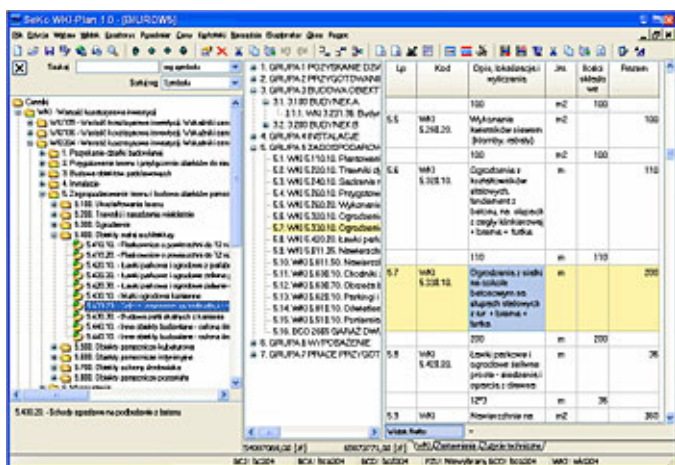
Sekoc WKI-Plan 1.0 - [BIUROWS]

Plik Edycja Widok Wstaw Tabela Narzędzia Pomoc

Szukaj: wg symbolu
Szukaj wg: Symbolu

Cenniki
WKI - Wskaźniki kosztorysowe inwestycji
1. Przygotowanie terenu budowy
2. Przygotowanie terenu i przyłączenie obiektów do sieci
3. Budowa obiektów podstawowych
4. Instalacje
5. Zagospodarowanie terenu i budowa obiektów pomocniczych
5.100. Urządzenia terenu
5.200. Trawniki i nasadzenia roślinne
5.300. Ogrodzenia
5.400. Obiekty małej architektury
5.410.10.
5.420.10.
5.420.20.
5.420.30.
5.420.40.
5.430.10.
5.430.20.
5.440.10.
5.500. Obiekty pomocnicze
5.600.
5.700.
5.800.

5.430.20. - Schody ogrodowe na podbudowie z betonu

1. GRUPA 1 POZYSKANIE DZIAŁKI
2. GRUPA 2 PRZYGOTOWANIE
3. GRUPA 3 BUDOWA OBIEKTÓW
3.1. 3.100 BUDYNEK A
3.1.1. WKI 3.221.36. Budynek
3.2. 3.200 BUDYNEK B
4. GRUPA 4 INSTALACJE
5. GRUPA 5 ZAGOSPODAROWANIE
5.1. WKI 5.110.10. Plantowanie
5.2. WKI 5.220.10. Trawniki
5.3. WKI 5.240.10. Sadzenie
5.4. WKI 5.250.10. Przygotowanie
5.5. WKI 5.268.20. Wykonanie
5.6. WKI 5.310.10. Ogrodzenie
5.7. WKI 5.330.10. Ogrodzenie
5.8. WKI 5.420.20. Ławki parkowe
5.9. WKI 5.511.35. Nawierzchnie
5.10. WKI 5.611.10. Nawierzchnie
5.11. WKI 5.630.10. Chodniki
5.12. WKI 5.630.70. Obrzeża
5.13. WKI 5.625.10. Parkingi
5.14. WKI 5.810.10. Odwodnienie
5.15. WKI 5.910.10. Pomieszczenie
5.16. BCO 2685 GARAŻ DWU
6. GRUPA 6 WYPOSAŻENIE
7. GRUPA 7 PRACE PRZYGOTOWAWCZE

| Lp | Kod | Opis, lokalizacja i wyliczenia | Jm. | Ilość składowe | Razem |
|---|---|---|---|---|---|
| | | 100 | m2 | 100 | |
| 5.5 | WKI 5.268.20. | Wykonanie kwietników sezonowych (klomby, rabaty) | m2 | | 100 |
| | | 100 | m2 | 100 | |
| 5.6 | WKI 5.310.10. | Ogrodzenie z kształtowników stalowych, fundament z betonu, na słupach z cegły klinkierowej + brama + furtka | m | | 110 |
| | | 110 | m | 110 | |
| 5.7 | WKI 5.330.10. | Ogrodzenie z siatki na cokole betonowym na słupach stalowych z rur + brama + furtka | m | | 200 |
| | | 200 | m | | |
| 5.8 | WKI 5.420.20. | Ławki parkowe i ogrodowe ustawione prosto - siedzenie i oparcie z drewna | szt | | 36 |
| | | 12*3 | m | 36 | |
| 5.9 | WKI | Nawierzchnie na | m2 | | 360 |

Widok Kartki
Opis Zestawienie Założenia techniczne